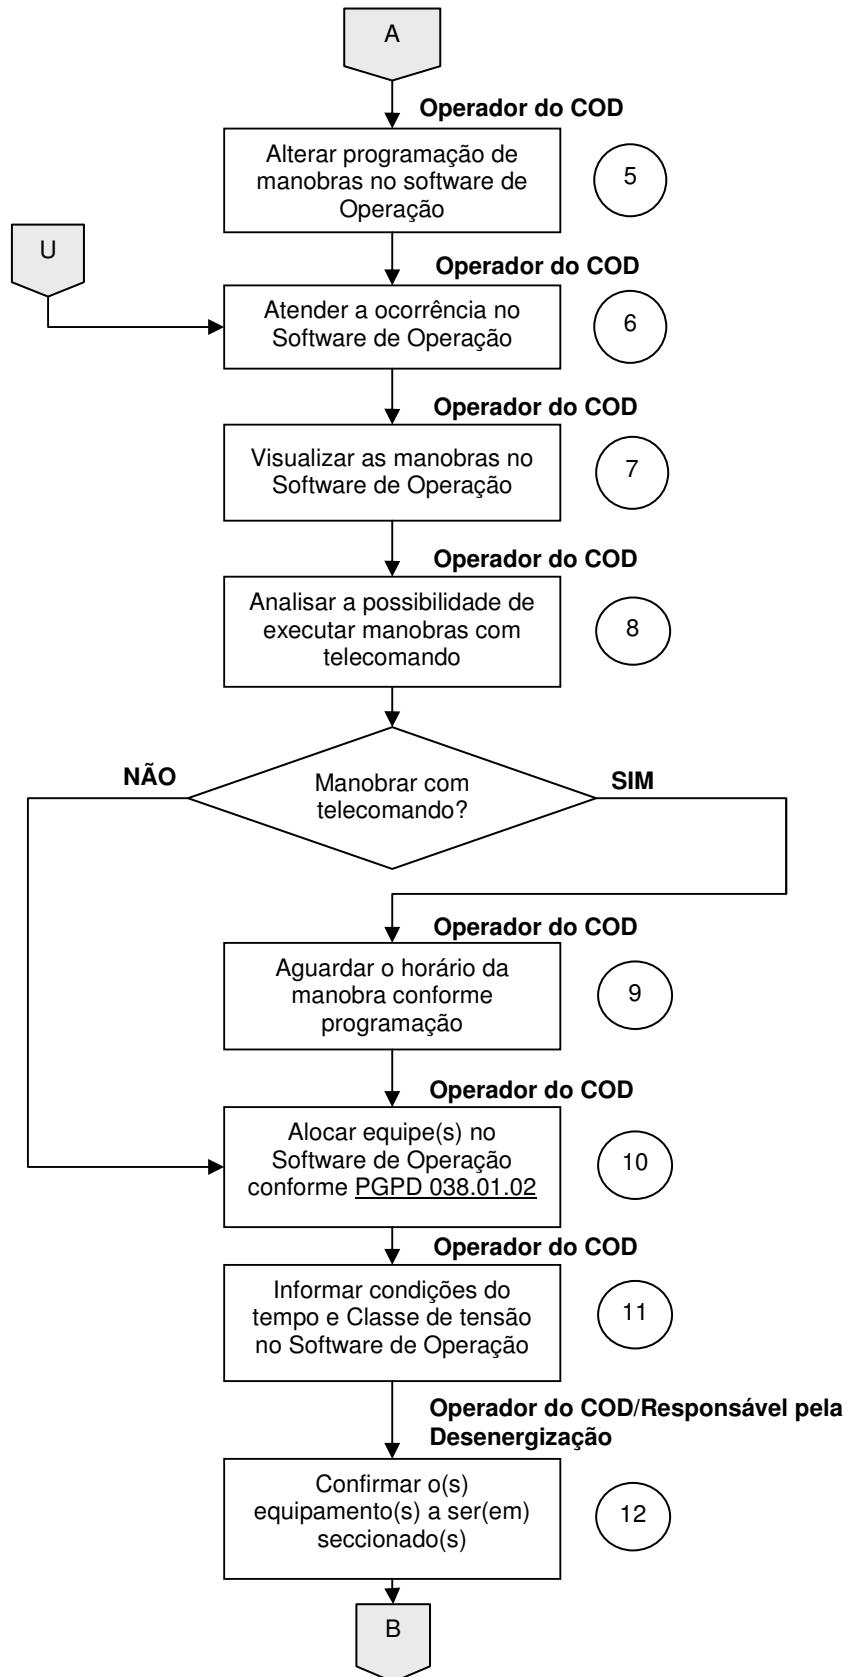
A

Operador do COD

Alterar programação de manobras no software de Operação

5

U

Operador do COD

Atender a ocorrência no Software de Operação

6

Operador do COD

Visualizar as manobras no Software de Operação

7

Operador do COD

Analisar a possibilidade de executar manobras com telecomando

8

NÃO

Manobrar com telecomando?

SIM

Operador do COD

Aguardar o horário da manobra conforme programação

9

Operador do COD

Alocar equipe(s) no Software de Operação conforme PGPD 038.01.02

10

Operador do COD

Informar condições do tempo e Classe de tensão no Software de Operação

11

Operador do COD/Responsável pela Desenergização

Confirmar o(s) equipamento(s) a ser(em) seccionado(s)

12

B